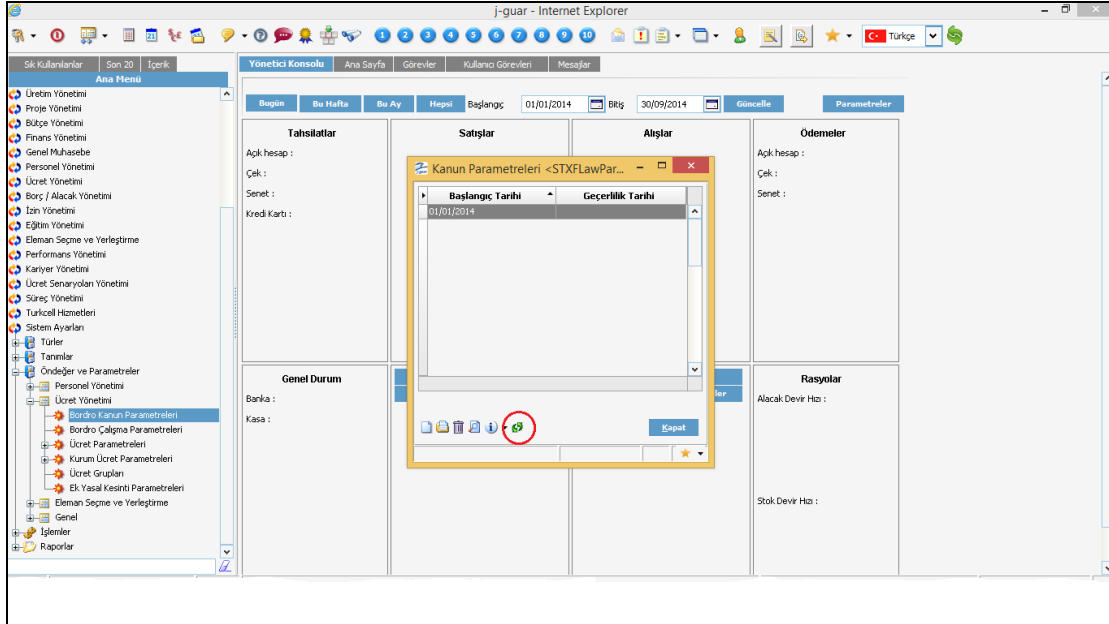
j-guar - Internet Explorer

1 2 3 4 5 6 7 8 9 10

Türkçe

Sık Kullanılanlar | Son 20 | İçerik

Ana Menü

Üretim Yönetimi
Proje Yönetimi
Bütçe Yönetimi
Finans Yönetimi
Genel Muhasebe
Personel Yönetimi
Ücret Yönetimi
Borç / Alacak Yönetimi
İzin Yönetimi
Eğitim Yönetimi
Eleman Seçme ve Yerleştirme
Performans Yönetimi
Kariyer Yönetimi
Ücret Senaryoları Yönetimi
Süreç Yönetimi
Turkcell Hizmetleri
Sistem Ayarları
Türler
Tanımlar
Öndeğer ve Parametreler
Personel Yönetimi
Ücret Yönetimi
Bordro Kanun Parametreleri
Bordro Çalışma Parametreleri
Ücret Parametreleri
Kurum Ücret Parametreleri
Ücret Grupları
Ek Yasal Kesinti Parametreleri
Eleman Seçme ve Yerleştirme
Genel
İşlemler
Raporlar

Yönetici Konsolu | Ana Sayfa | Görevler | Kullanıcı Görevleri | Mesajlar

Bugün | Bu Hafta | Bu Ay | Hepsi | Başlangıç 01/01/2014 | Bitiş 30/09/2014 | Güncelle | Parametreler

Tahsilatlar
Açık hesap :
Çek :
Senet :
Kredi Kartı :

Satışlar

Alışlar

Ödemeler
Açık hesap :
Çek :
Senet :

Genel Durum
Banka :
Kasa :

ler

Rasyolar
Alacak Devir Hızı :
Stok Devir Hızı :

Kanun Parametreleri <STXFLawPar...

| Başlangıç Tarihi | Geçerlilik Tarihi |
|---|---|
| 01/01/2014 | |

Kapat